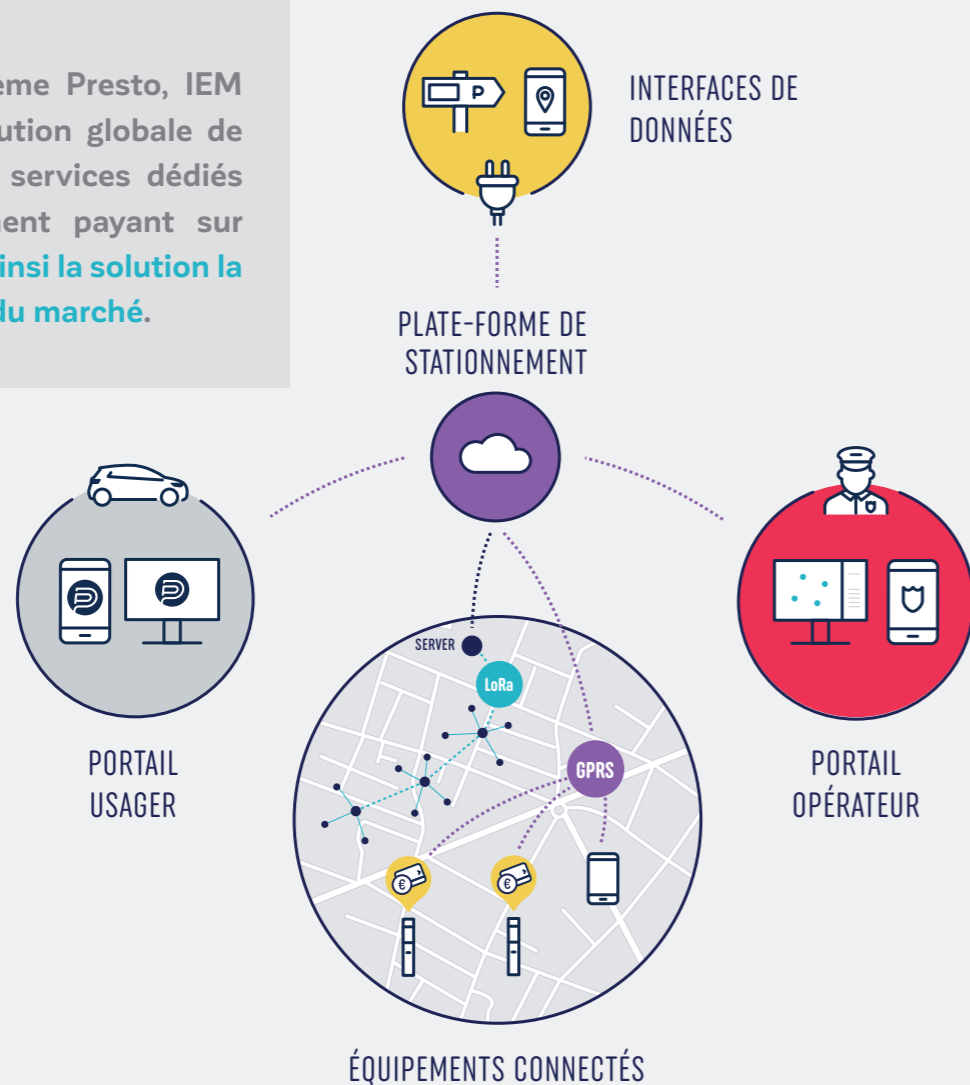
eme Presto, IEM ution globale de services dédiés nent payant sur insi la solution la du marché.

INTERFACES DE DONNÉES

PLATE-FORME DE STATIONNEMENT

PORTAIL USAGER

PORTAIL OPÉRATEUR

SERVER

LoRa

GPRS

ÉQUIPEMENTS CONNECTÉS